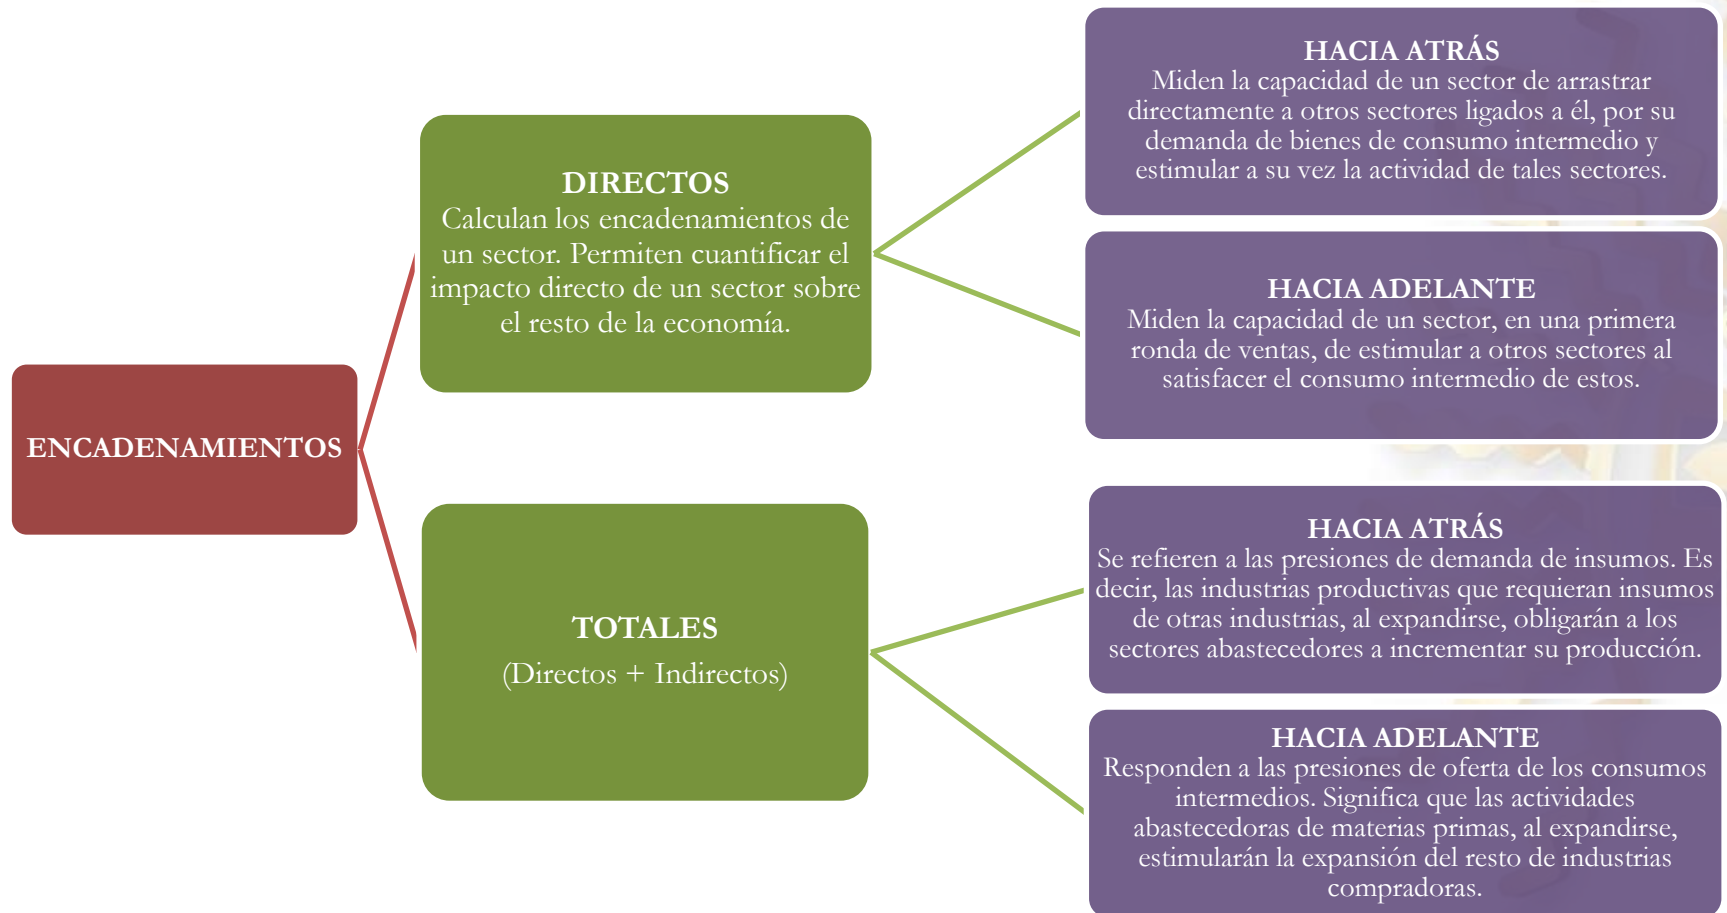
ENCADENAMIENTOS

DIRECTOS
Calculan los encadenamientos de un sector. Permiten cuantificar el impacto directo de un sector sobre el resto de la economía.

HACIA ATRÁS
Miden la capacidad de un sector de arrastrar directamente a otros sectores ligados a él, por su demanda de bienes de consumo intermedio y estimular a su vez la actividad de tales sectores.

HACIA ADELANTE
Miden la capacidad de un sector, en una primera ronda de ventas, de estimular a otros sectores al satisfacer el consumo intermedio de estos.

TOTALES
(Directos + Indirectos)

HACIA ATRÁS
Se refieren a las presiones de demanda de insumos. Es decir, las industrias productivas que requieran insumos de otras industrias, al expandirse, obligarán a los sectores abastecedores a incrementar su producción.

HACIA ADELANTE
Responden a las presiones de oferta de los consumos intermedios. Significa que las actividades abastecedoras de materias primas, al expandirse, estimularán la expansión del resto de industrias compradoras.